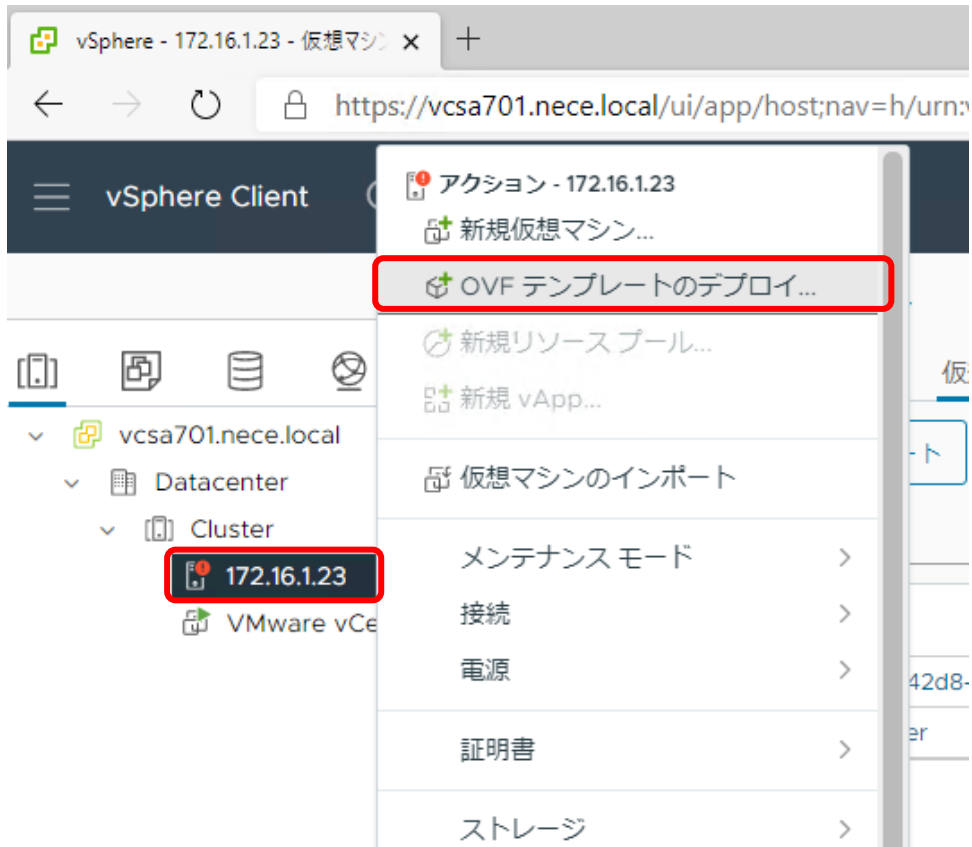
vSphere - 172.16.1.23 - 仮想マシ ×
+
https://vcsa701.nece.local/ui/app/host;nav=h/urn:v

vSphere Client

アクション - 172.16.1.23
新規仮想マシン...
OVF テンプレートのデプロイ...
新規リソース プール...
新規 vApp...
仮想マシンのインポート
メンテナンス モード
接続
電源
証明書
ストレージ

vcsa701.nece.local
Datacenter
Cluster
172.16.1.23
VMware vCe

仮
ート
42d8-
er